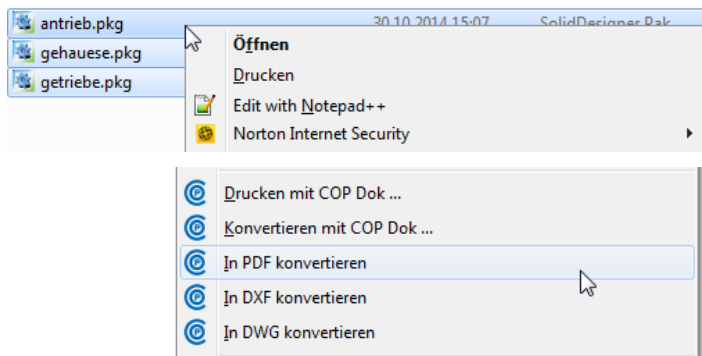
antrieb.pkg
30.10.2014 15:07
SolidDesigner Pak
gehaeuse.pkg
getriebe.pkg

Öffnen
Drucken
Edit with Notepad++
Norton Internet Security

Drucken mit COP Dok ...
Konvertieren mit COP Dok ...
In PDF konvertieren
In DXF konvertieren
In DWG konvertieren